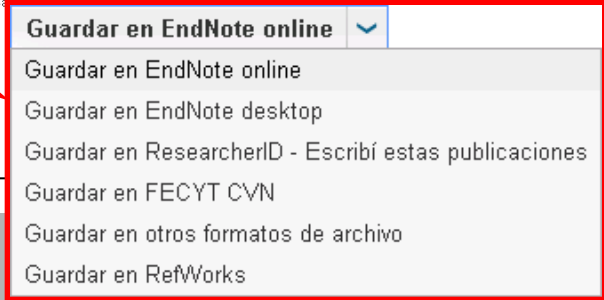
Guardar en EndNote online

Guardar en EndNote online
Guardar en EndNote desktop
Guardar en ResearcherID - Escribí estas publicaciones
Guardar en FECYT CVN
Guardar en otros formatos de archivo
Guardar en RefWorks